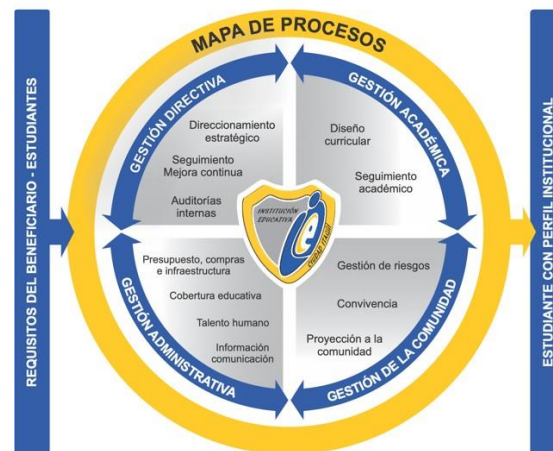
MAPA DE PROCESOS

REQUISITOS DEL BENEFICIARIO - ESTUDIANTES

GESTIÓN DIRECTIVA

Direccionamiento estratégico

Seguimiento Mejora continua

Auditorías internas

GESTIÓN ACADÉMICA

Diseño curricular

Seguimiento académico

INSTITUCIÓN EDUCATIVA

Presupuesto, compras e infraestructura

Cobertura educativa

Talento humano

Información comunicación

GESTIÓN ADMINISTRATIVA

Gestión de riesgos

Convivencia

Proyección a la comunidad

GESTIÓN DE LA COMUNIDAD

ESTUDIANTE CON PERFIL INSTITUCIONAL